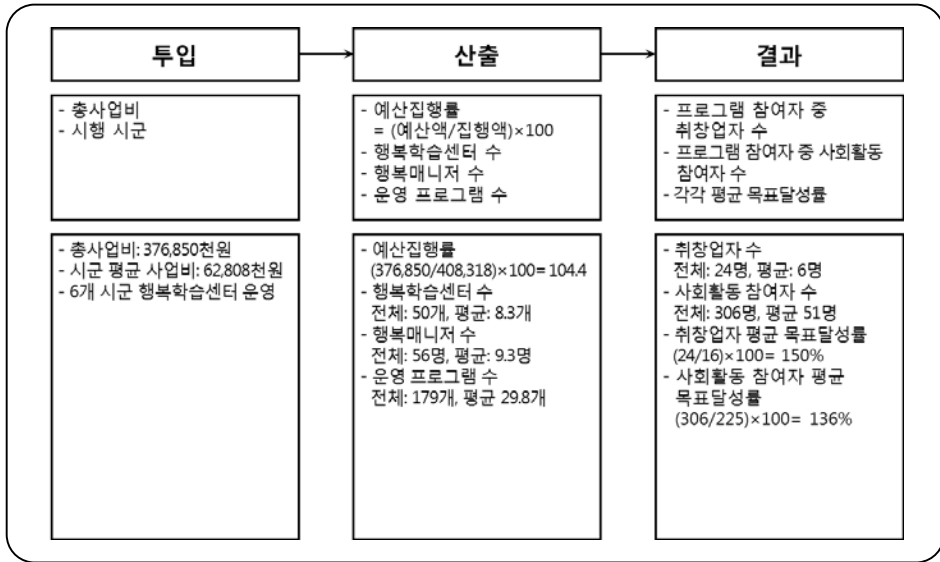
투입

산출

결과

- 총사업비
- 시행 시군

- 예산집행률
= (예산액/집행액)×100
- 행복학습센터 수
- 행복매니저 수
- 운영 프로그램 수

- 프로그램 참여자 중 취창업자 수
- 프로그램 참여자 중 사회활동 참여자 수
- 각각 평균 목표달성률

- 총사업비: 376,850천원
- 시군 평균 사업비: 62,808천원
- 6개 시군 행복학습센터 운영

- 예산집행률
(376,850/408,318)×100= 104.4
- 행복학습센터 수
전체: 50개, 평균: 8.3개
- 행복매니저 수
전체: 56명, 평균: 9.3명
- 운영 프로그램 수
전체: 179개, 평균 29.8개

- 취창업자 수
전체: 24명, 평균: 6명
- 사회활동 참여자 수
전체: 306명, 평균 51명
- 취창업자 평균 목표달성률
(24/16)×100= 150%
- 사회활동 참여자 평균 목표달성률
(306/225)×100= 136%